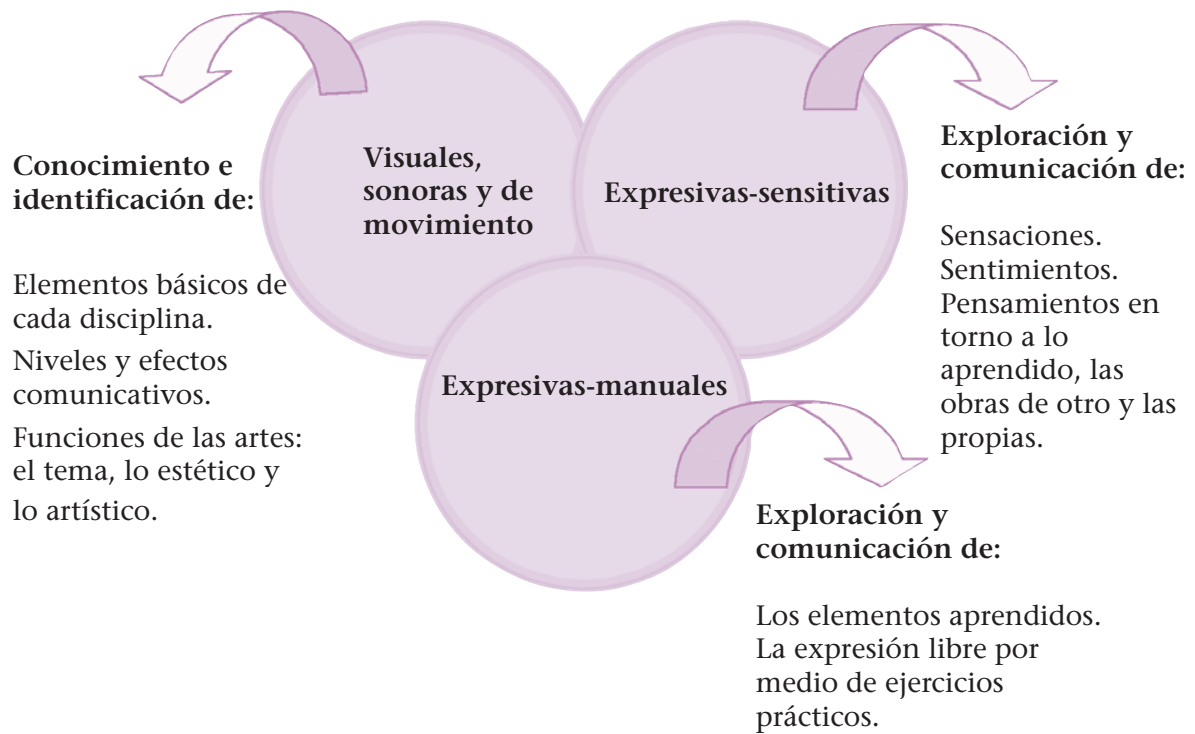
Conocimiento e identificación de:

Elementos básicos de cada disciplina.

Niveles y efectos comunicativos.

Funciones de las artes: el tema, lo estético y lo artístico.

Visuales, sonoras y de movimiento

Expresivas-sensitivas

Expresivas-manuales

Exploración y comunicación de:

Sensaciones.
Sentimientos.
Pensamientos en torno a lo aprendido, las obras de otro y las propias.

Exploración y comunicación de:

Los elementos aprendidos.
La expresión libre por medio de ejercicios prácticos.